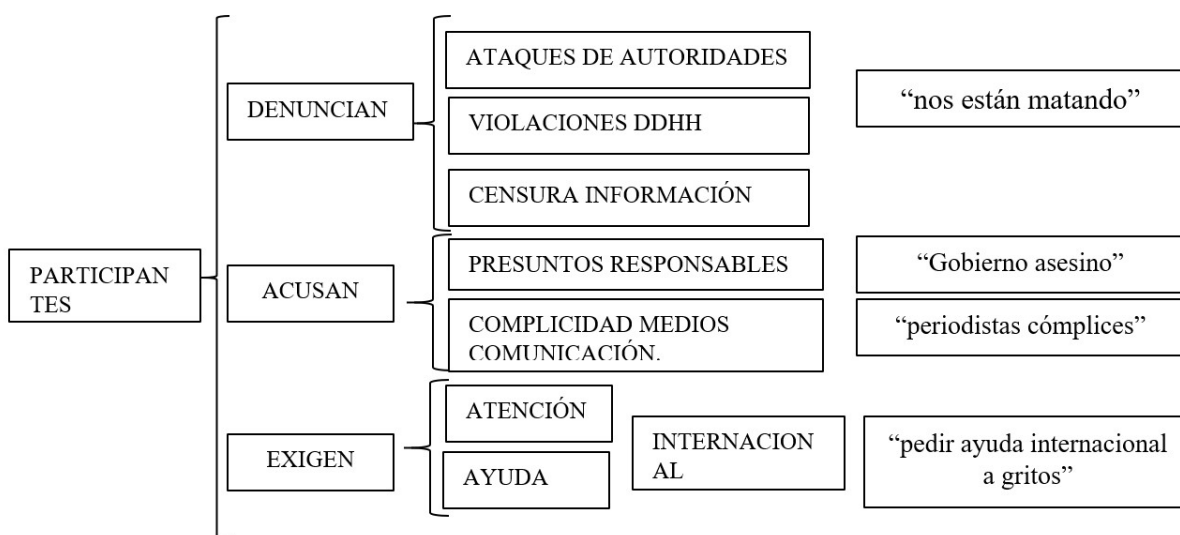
PARTICIPANTES

DENUNCIAN

ATAQUES DE AUTORIDADES

VIOLACIONES DDHH

CENSURA INFORMACIÓN

"nos están matando"

ACUSAN

PRESUNTOS RESPONSABLES

"Gobierno asesino"

COMPLICIDAD MEDIOS COMUNICACIÓN.

"periodistas cómplices"

EXIGEN

ATENCIÓN

AYUDA

INTERNACIONAL

"pedir ayuda internacional a gritos"